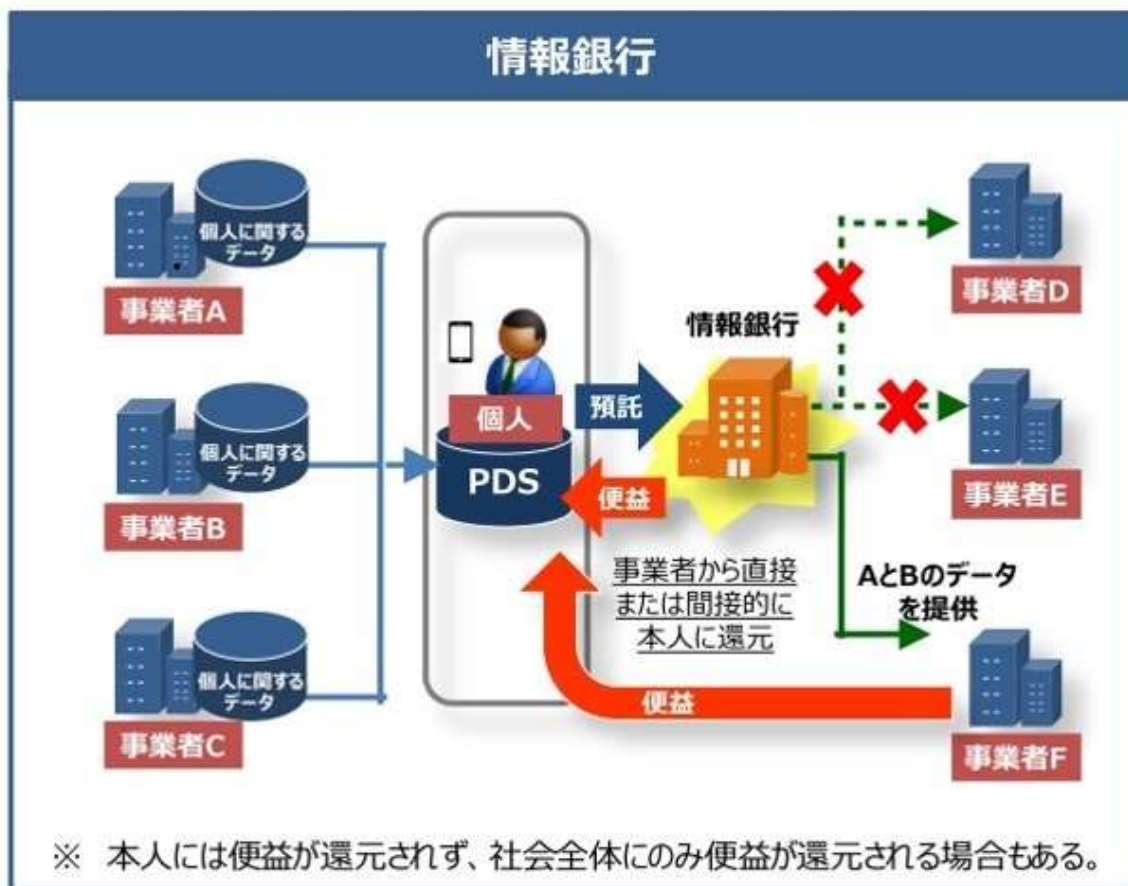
情報銀行

個人に関するデータ
事業者A

個人に関するデータ
事業者B

個人に関するデータ
事業者C

個人
PDS

預託
便益

情報銀行

事業者D
事業者E

AとBのデータを提供

事業者から直接または間接的に本人に還元

便益

事業者F

※ 本人には便益が還元されず、社会全体にのみ便益が還元される場合もある。